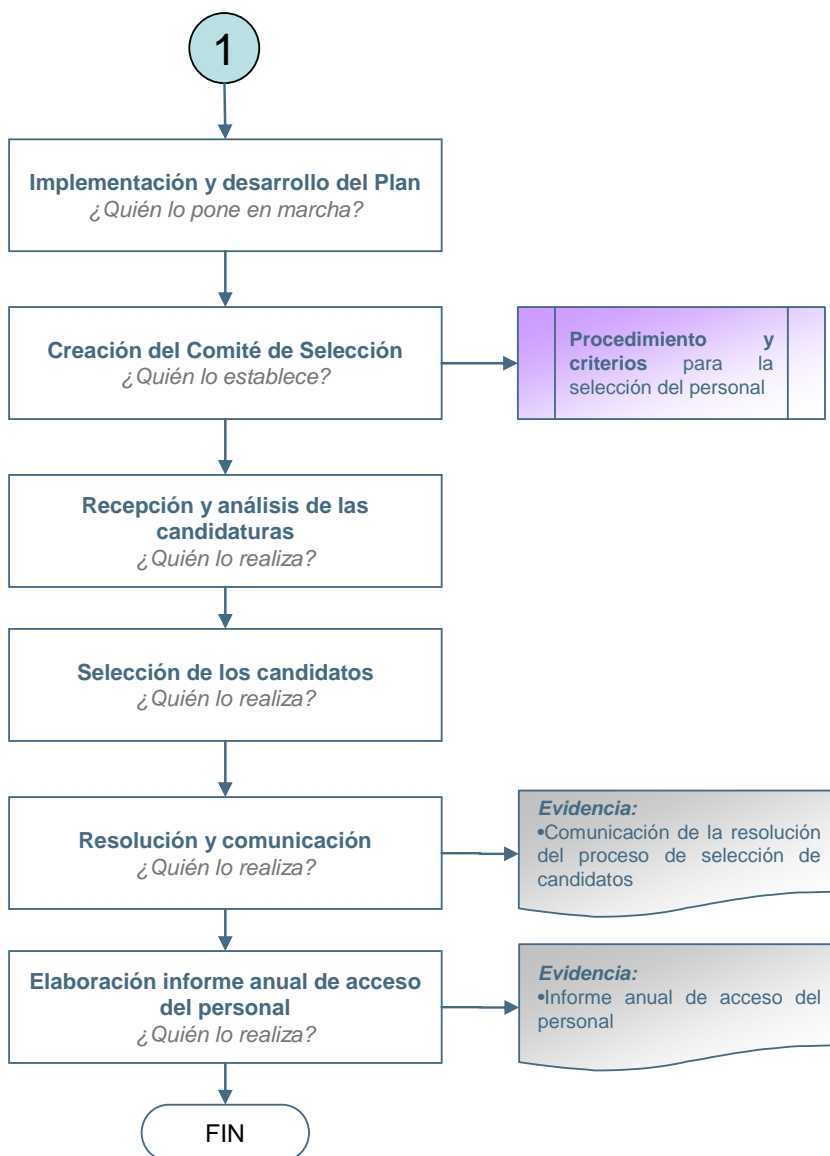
1

Implementación y desarrollo del Plan
¿Quién lo pone en marcha?

Creación del Comité de Selección
¿Quién lo establece?

Procedimiento y criterios para la selección del personal

Recepción y análisis de las candidaturas
¿Quién lo realiza?

Selección de los candidatos
¿Quién lo realiza?

Resolución y comunicación
¿Quién lo realiza?

Evidencia:
•Comunicación de la resolución del proceso de selección de candidatos

Elaboración informe anual de acceso del personal
¿Quién lo realiza?

Evidencia:
•Informe anual de acceso del personal

FIN